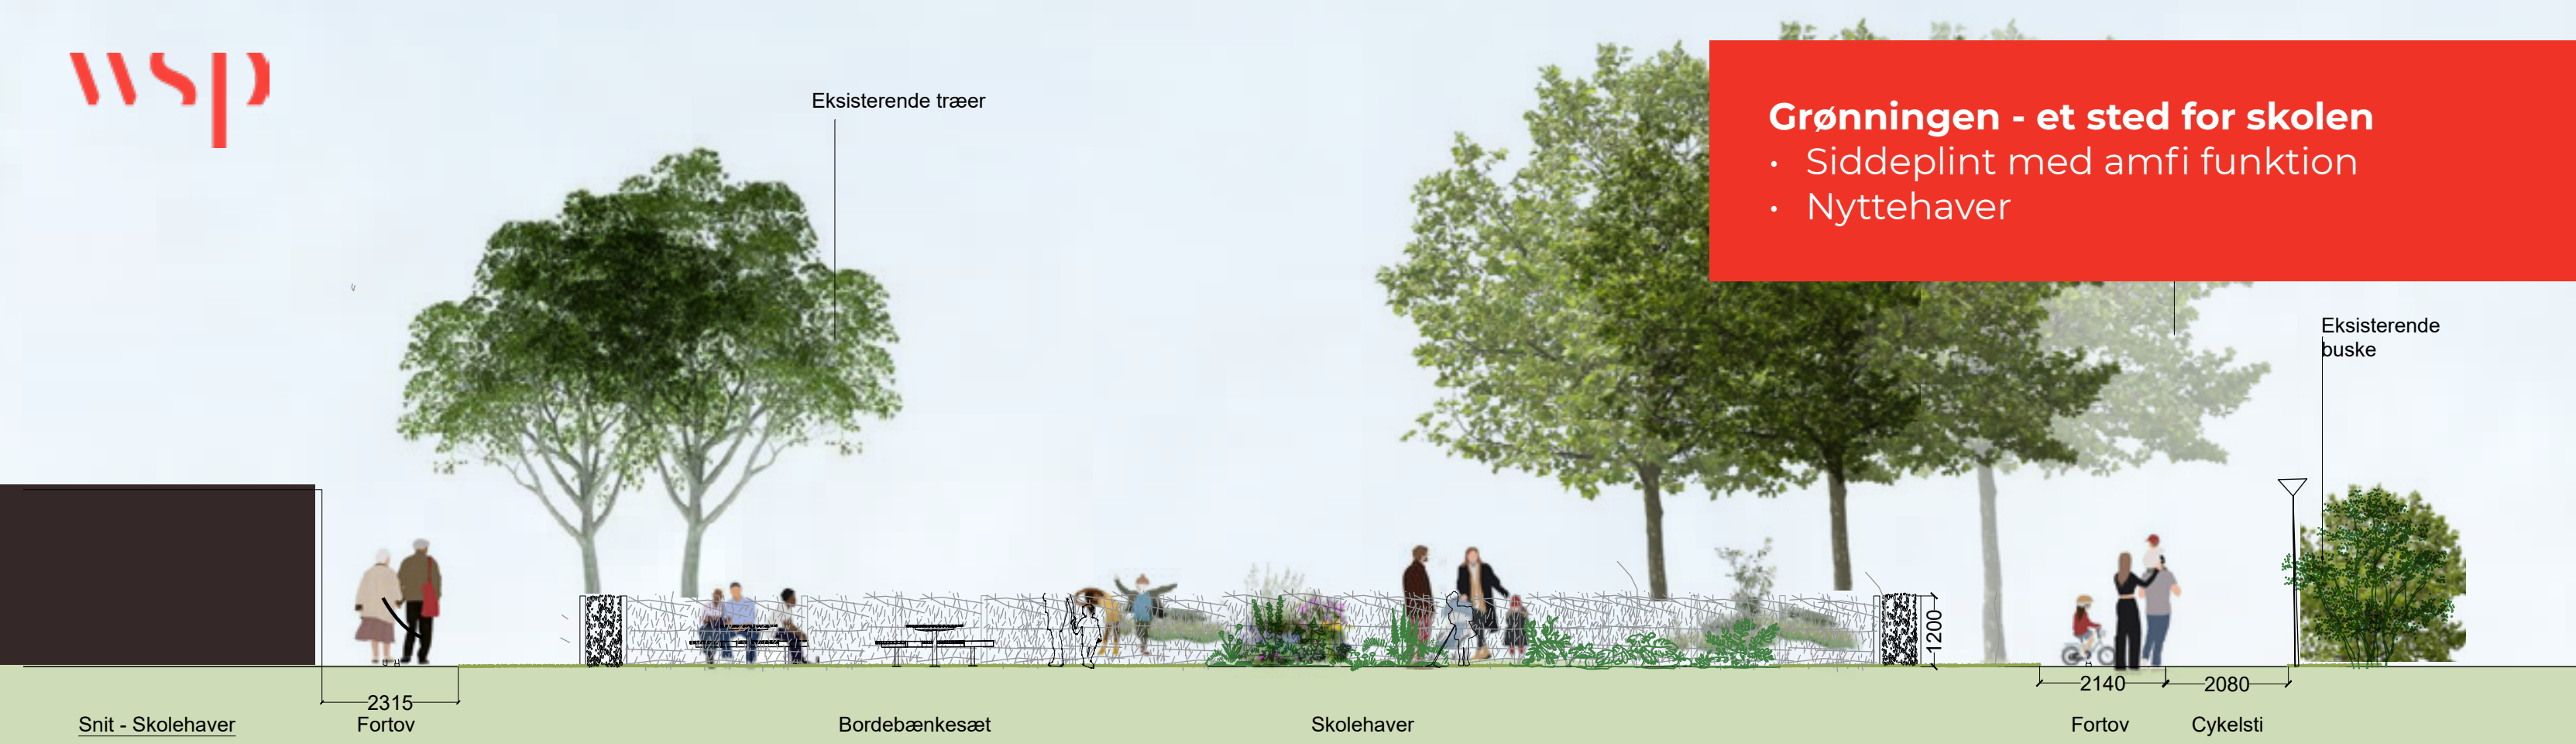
wsp

Eksisterende træer

Grønningen - et sted for skolen
• Siddeplint med amfi funktion
• Nyttehaver

Eksisterende buske

1200

2315
Fortov

2140

2080

Snit - Skolehaver

Bordebænkesæt

Skolehaver

Fortov

Cykelsti